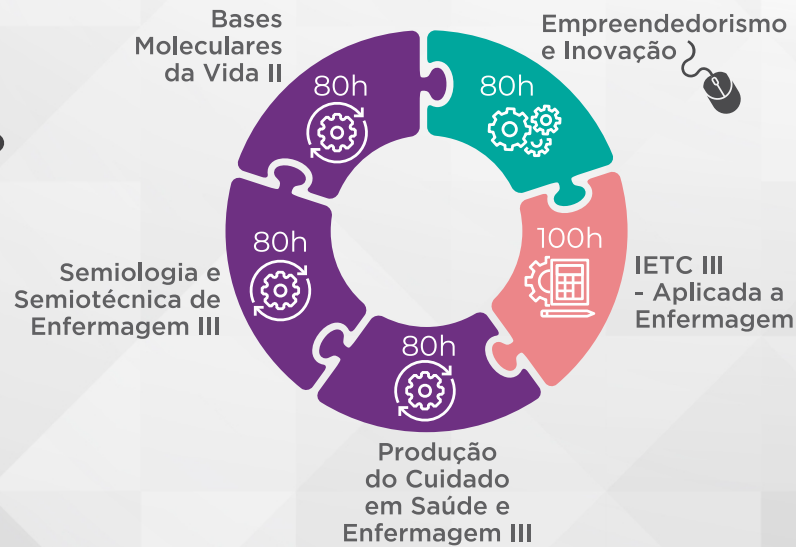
Bases Moleculares da Vida II

80h

Empreendedorismo e Inovação

80h

100h

IETC III - Aplicada a Enfermagem

80h

Produção do Cuidado em Saúde e Enfermagem III

80h

Semiologia e Semiotécnica de Enfermagem III